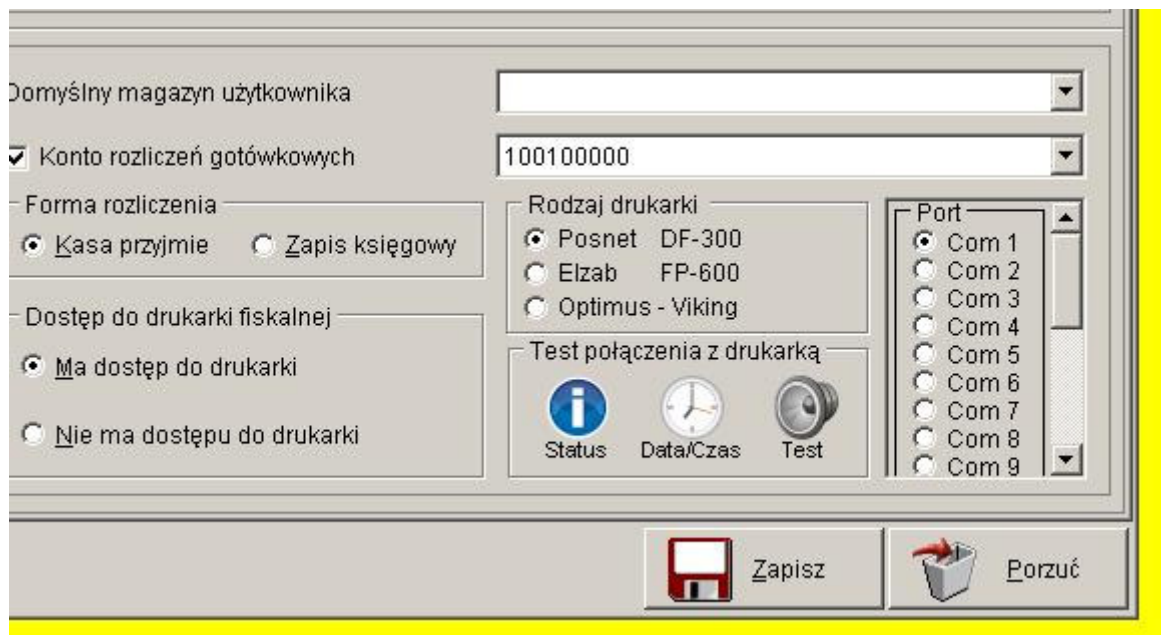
Domyślny magazyn użytkownika

Konto rozliczeń gotówkowych

100100000

Forma rozliczenia

Kasa przyjmie

Zapis księgowy

Rodzaj drukarki

Posnet DF-300

Elzab FP-600

Optimus - Viking

Port

Com 1
Com 2
Com 3
Com 4
Com 5
Com 6
Com 7
Com 8
Com 9

Dostęp do drukarki fiskalnej

Ma dostęp do drukarki

Nie ma dostępu do drukarki

Test połączenia z drukarką

Status

Data/Czas

Test

Zapisz

Porzuć